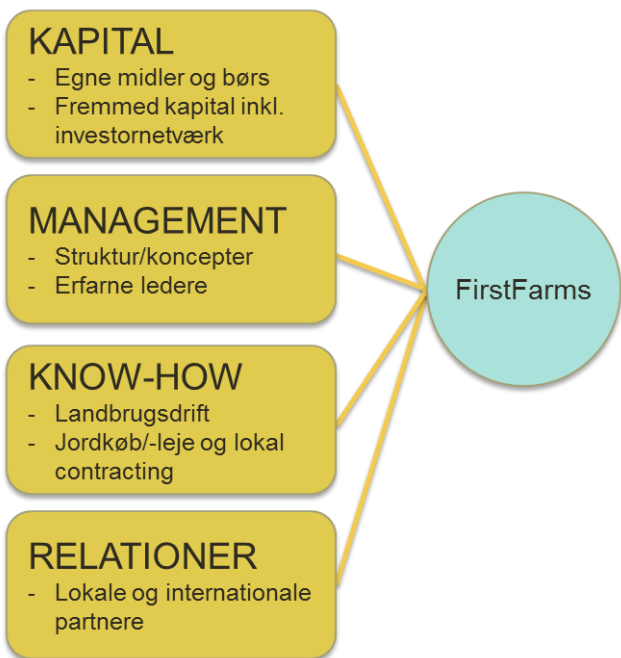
KAPITAL
- Egne midler og børs
- Fremmed kapital inkl. investornetværk

MANAGEMENT
- Struktur/koncepter
- Erfarne ledere

KNOW-HOW
- Landbrugsdrift
- Jordkøb/-leje og lokal contracting

RELATIONER
- Lokale og internationale partnere

FirstFarms